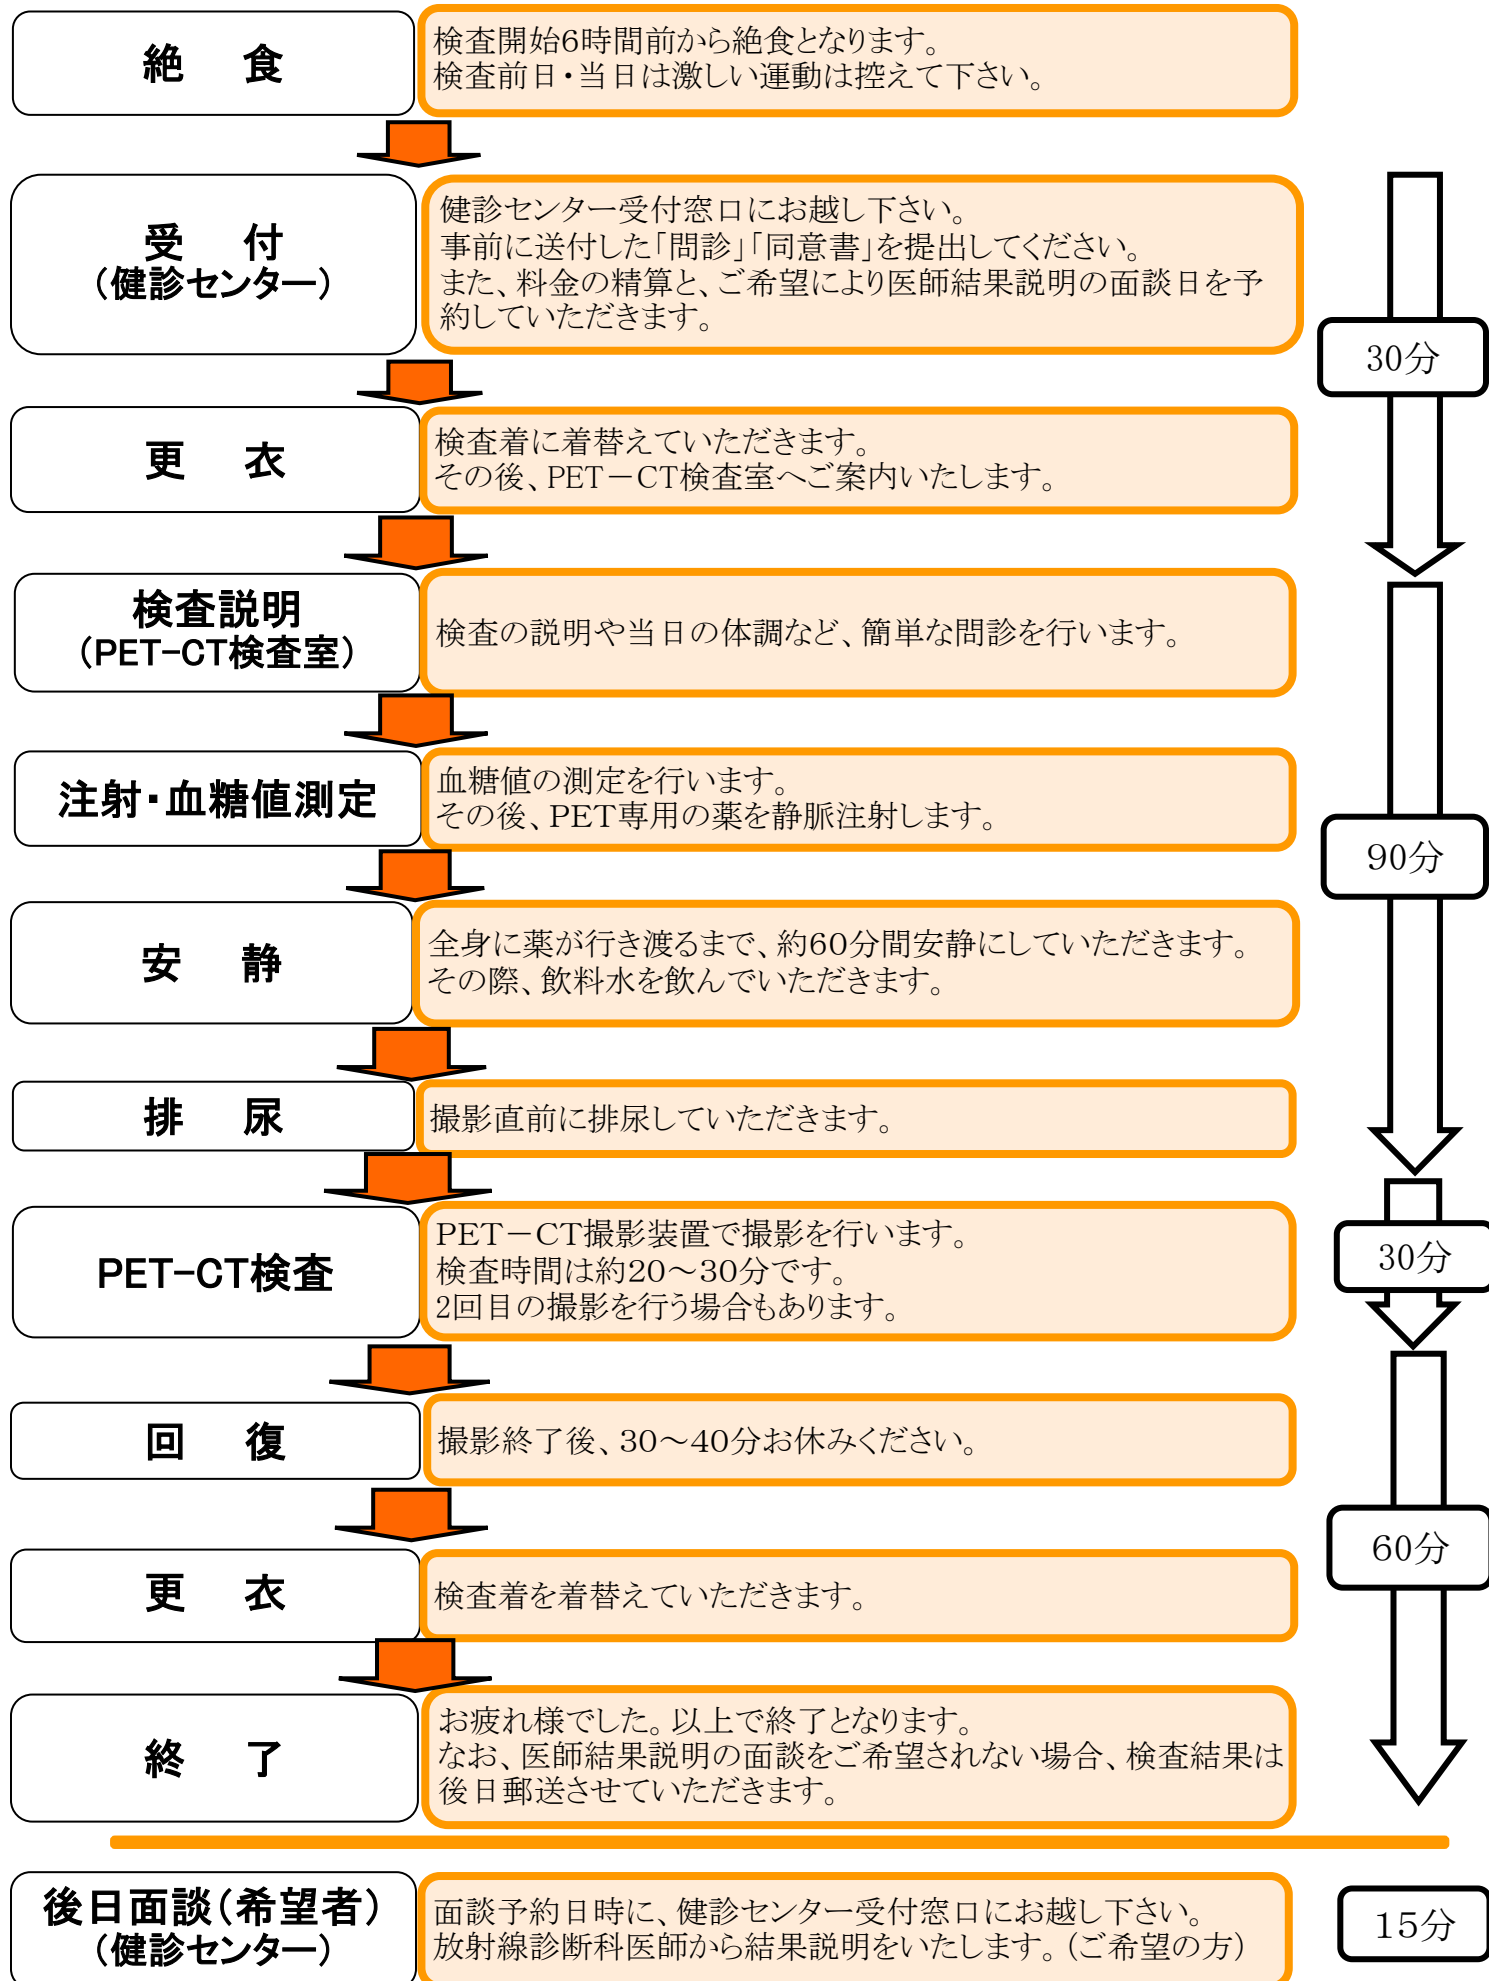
絶　食

検査開始6時間前から絶食となります。
検査前日・当日は激しい運動は控えて下さい。

受　付
（健診センター）

健診センター受付窓口にお越し下さい。
事前に送付した「問診」「同意書」を提出してください。
また、料金の精算と、ご希望により医師結果説明の面談日を予約していただきます。

30分

更　衣

検査着に着替えていただきます。
その後、PET－CT検査室へご案内いたします。

検査説明
（PET-CT検査室）

検査の説明や当日の体調など、簡単な問診を行います。

注射・血糖値測定

血糖値の測定を行います。
その後、PET専用の薬を静脈注射します。

90分

安　静

全身に薬が行き渡るまで、約60分間安静にしていただきます。
その際、飲料水を飲んでいただきます。

排　尿

撮影直前に排尿していただきます。

PET-CT検査

PET－CT撮影装置で撮影を行います。
検査時間は約20～30分です。
2回目の撮影を行う場合もあります。

30分

回　復

撮影終了後、30～40分お休みください。

60分

更　衣

検査着を着替えていただきます。

終　了

お疲れ様でした。以上で終了となります。
なお、医師結果説明の面談をご希望されない場合、検査結果は後日郵送させていただきます。

後日面談（希望者）
（健診センター）

面談予約日時に、健診センター受付窓口にお越し下さい。
放射線診断科医師から結果説明をいたします。（ご希望の方）

15分